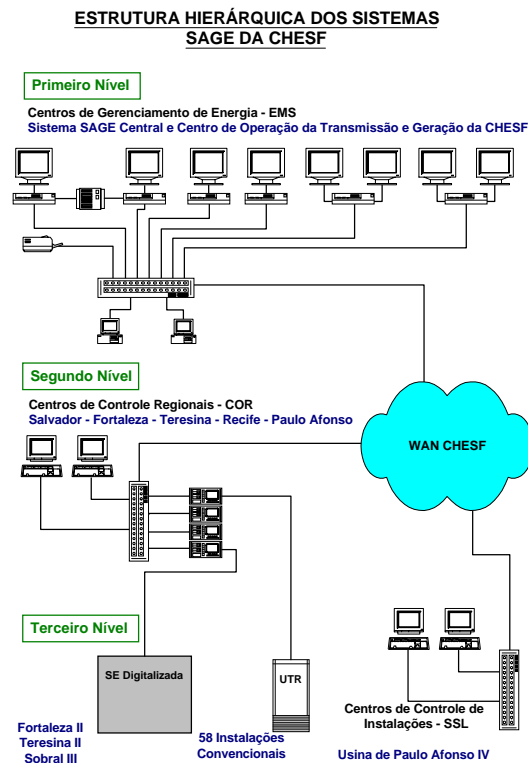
ESTRUTURA HIERÁRQUICA DOS SISTEMAS SAGE DA CHESF

Primeiro Nível

Centros de Gerenciamento de Energia - EMS
Sistema SAGE Central e Centro de Operação da Transmissão e Geração da CHESF

Segundo Nível

Centros de Controle Regionais - COR
Salvador - Fortaleza - Teresina - Recife - Paulo Afonso

WAN CHESF

Terceiro Nível

SE Digitalizada

UTR

Centros de Controle de Instalações - SSL

Fortaleza II
Teresina II
Sobral III

58 Instalações Convencionais

Usina de Paulo Afonso IV